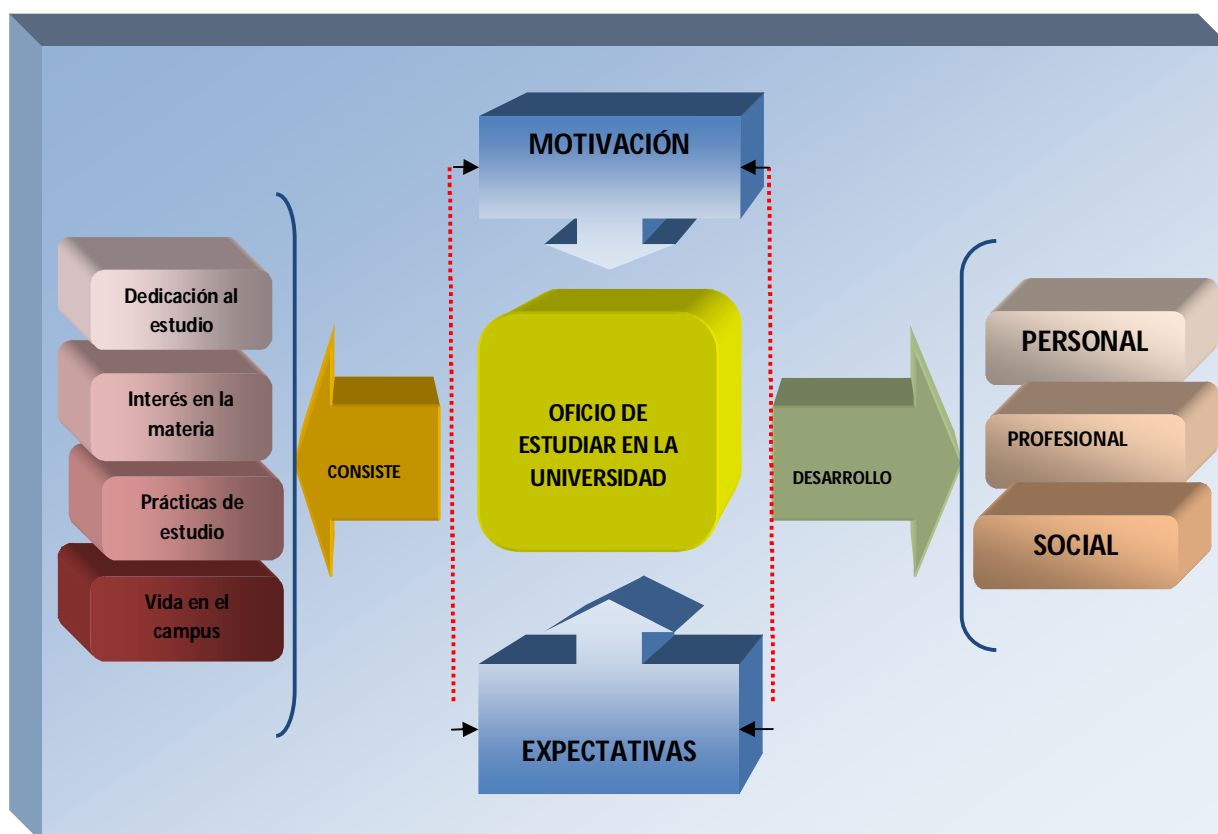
MOTIVACIÓN

Dedicación al estudio

Interés en la materia

Prácticas de estudio

Vida en el campus

CONSISTE

OFICIO DE ESTUDIAR EN LA UNIVERSIDAD

DESARROLLO

PERSONAL

PROFESIONAL

SOCIAL

EXPECTATIVAS